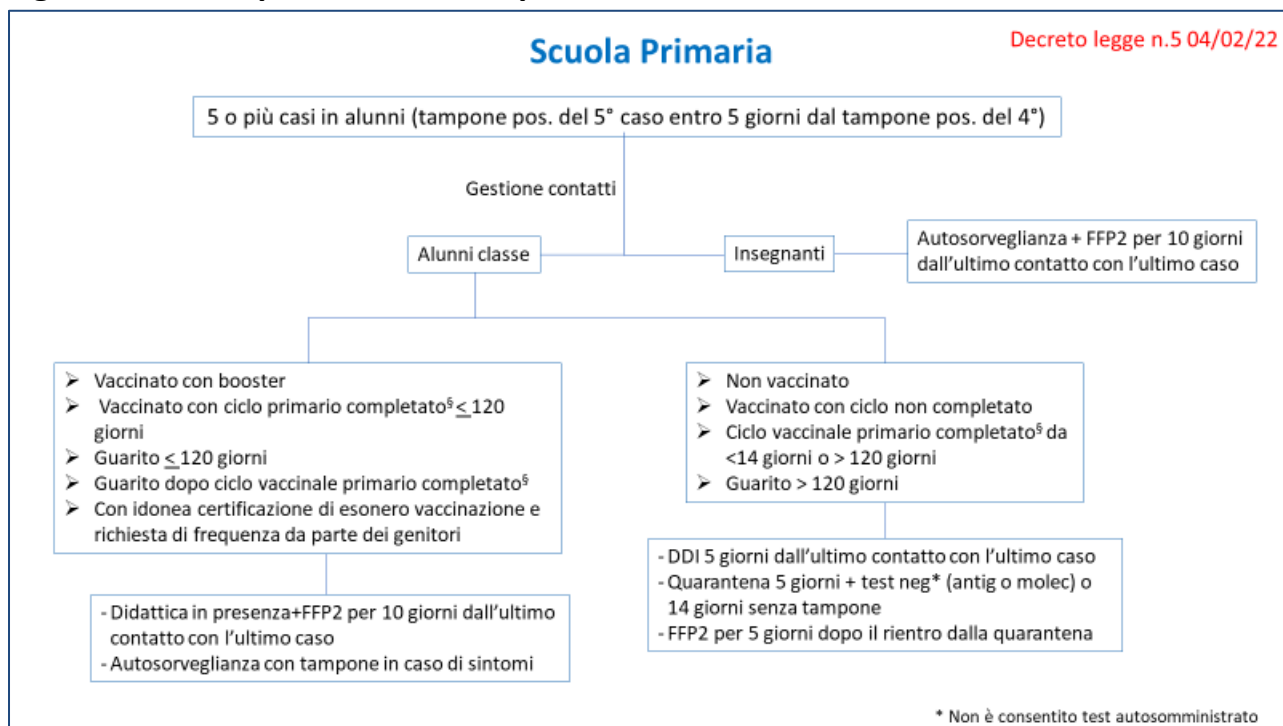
Scuola Primaria

Decreto legge n.5 04/02/22

5 o più casi in alunni (tampone pos. del 5° caso entro 5 giorni dal tampone pos. del 4°)

Gestione contatti

Alunni classe

Insegnanti

Autosorveglianza + FFP2 per 10 giorni dall'ultimo contatto con l'ultimo caso

➢ Vaccinato con booster
➢ Vaccinato con ciclo primario completato§ $\leq$ 120 giorni
➢ Guarito $\leq$ 120 giorni
➢ Guarito dopo ciclo vaccinale primario completato§
➢ Con idonea certificazione di esonero vaccinazione e richiesta di frequenza da parte dei genitori

➢ Non vaccinato
➢ Vaccinato con ciclo non completato
➢ Ciclo vaccinale primario completato§ da <14 giorni o > 120 giorni
➢ Guarito > 120 giorni

- Didattica in presenza+FFP2 per 10 giorni dall'ultimo contatto con l'ultimo caso
- Autosorveglianza con tampone in caso di sintomi

- DDI 5 giorni dall'ultimo contatto con l'ultimo caso
- Quarantena 5 giorni + test neg* (antig o molec) o 14 giorni senza tampone
- FFP2 per 5 giorni dopo il rientro dalla quarantena

* Non è consentito test autosomministrato